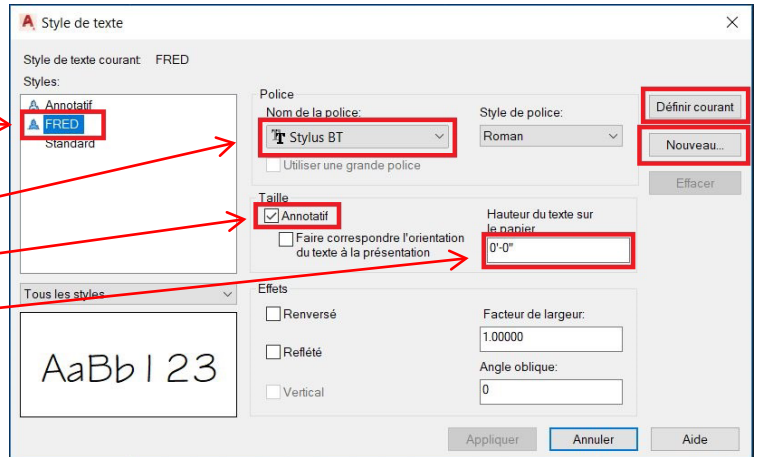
Style de texte

Style de texte courant: FRED

Styles:

Annotatif
FRED
Standard

Police

Nom de la police:

Stylus BT

Utiliser une grande police

Style de police:

Roman

Définir courant

Nouveau...

Effacer

Taille

Annotatif

Faire correspondre l'orientation du texte à la présentation

Hauteur du texte sur le papier

0'-0"

Tous les styles

AaBb123

Effets

Renversé

Reflété

Vertical

Facteur de largeur:

1.00000

Angle oblique:

0

Appliquer

Annuler

Aide